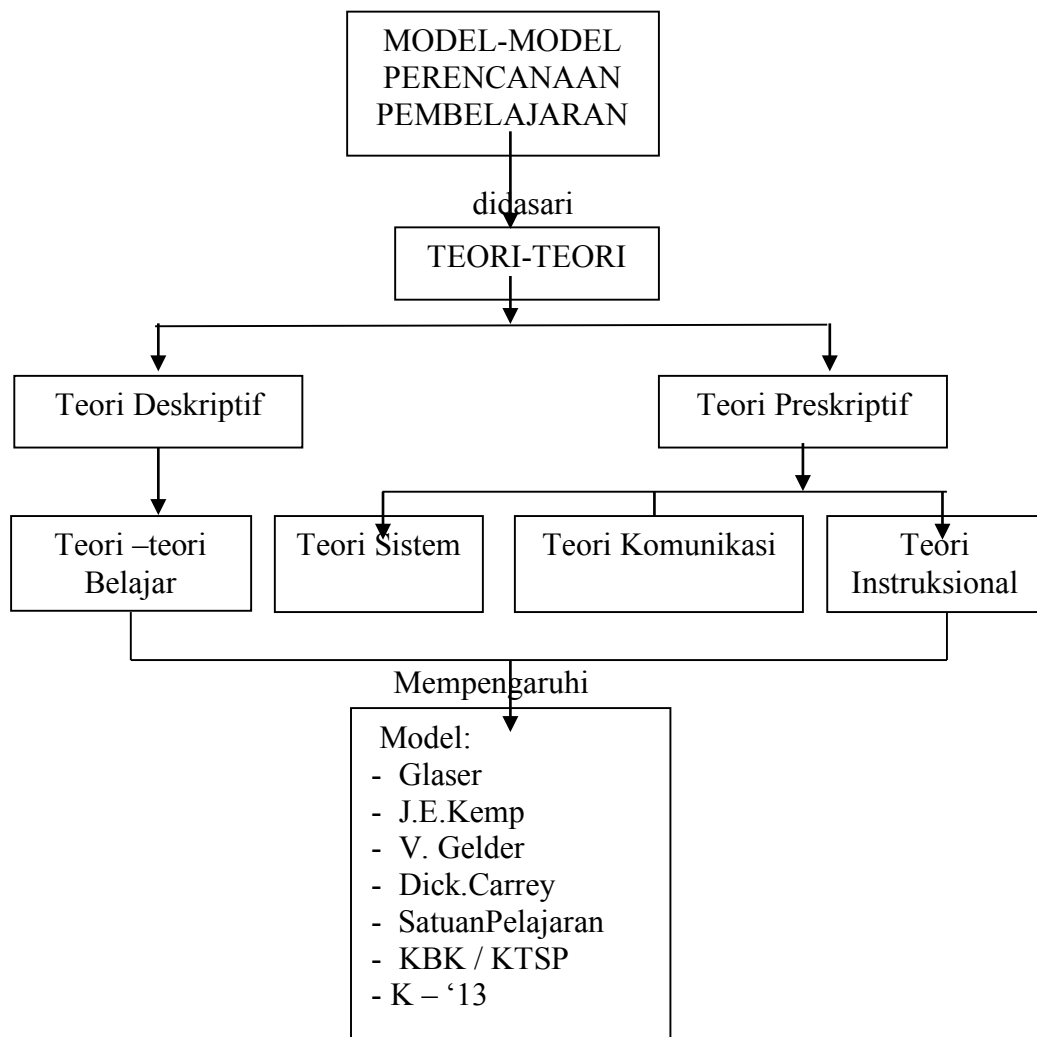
MODEL-MODEL PERENCANAAN PEMBELAJARAN

didasari

TEORI-TEORI

Teori Deskriptif

Teori Preskriptif

Teori –teori Belajar

Teori Sistem

Teori Komunikasi

Teori Instruksional

Mempengaruhi

Model:
- Glaser
- J.E.Kemp
- V. Gelder
- Dick.Carrey
- SatuanPelajaran
- KBK / KTSP
- K – ‘13